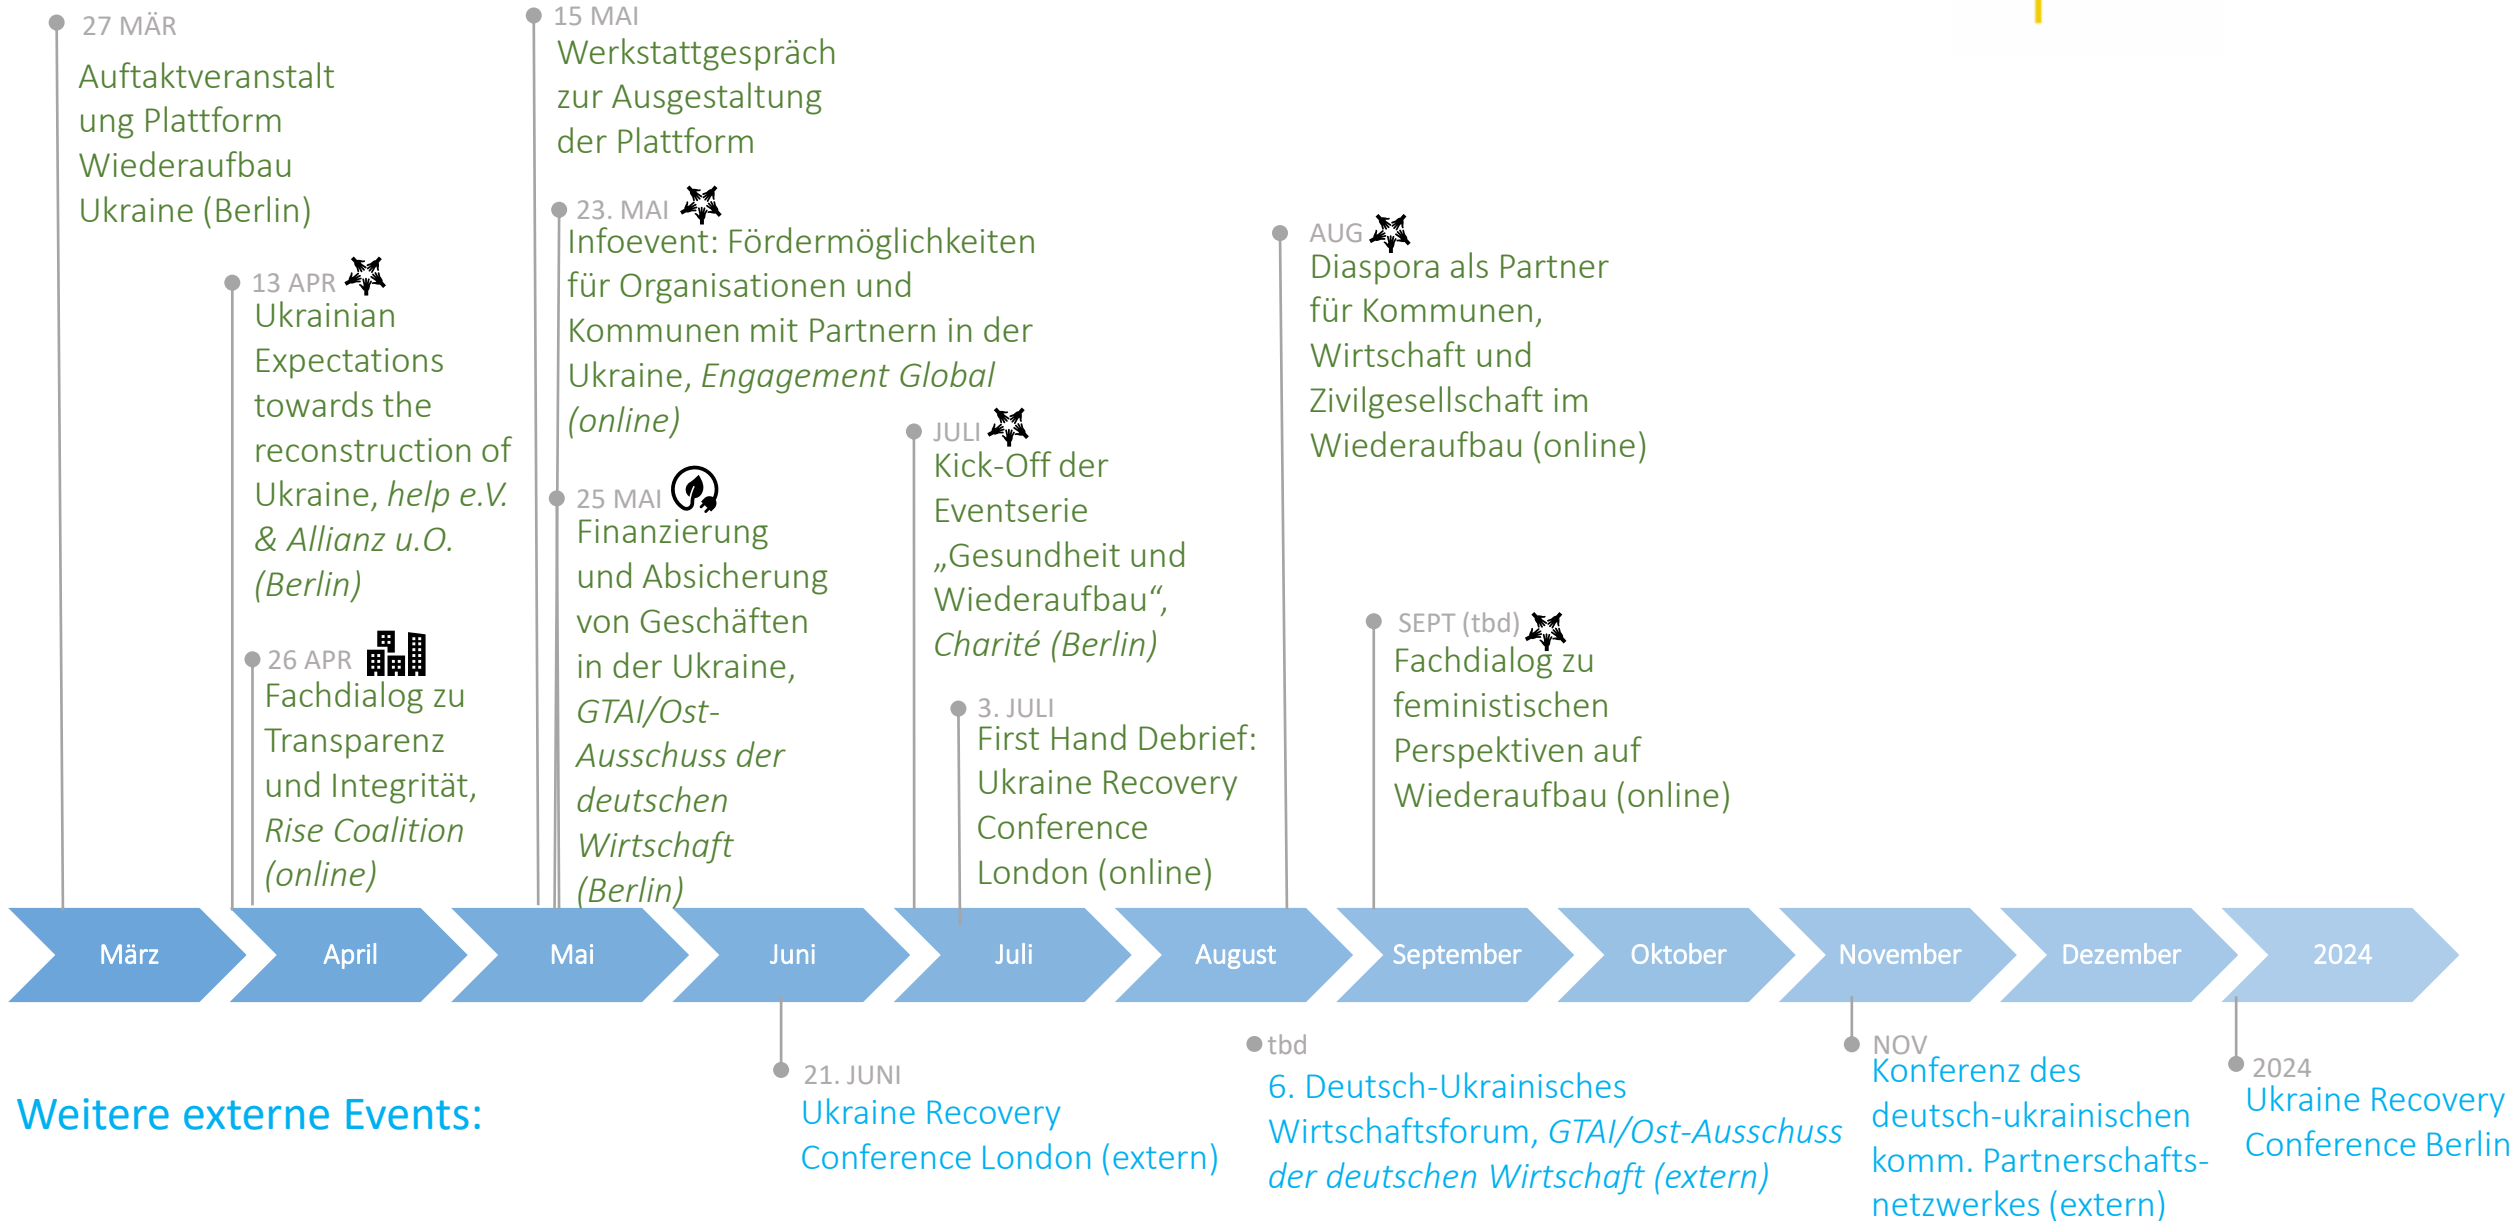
27 MÄR
Auftaktveranstaltung Plattform Wiederaufbau Ukraine (Berlin)

13 APR
Ukrainian Expectations towards the reconstruction of Ukraine, help e.V. & Allianz u.O. (Berlin)

26 APR
Fachdialog zu Transparenz und Integrität, Rise Coalition (online)

15 MAI
Werkstattgespräch zur Ausgestaltung der Plattform

23. MAI
Infoevent: Fördermöglichkeiten für Organisationen und Kommunen mit Partnern in der Ukraine, Engagement Global (online)

25 MAI
Finanzierung und Absicherung von Geschäften in der Ukraine, GTAI/Ost-Ausschuss der deutschen Wirtschaft (Berlin)

JULI
Kick-Off der Eventserie „Gesundheit und Wiederaufbau“, Charité (Berlin)

3. JULI
First Hand Debrief: Ukraine Recovery Conference London (online)

AUG
Diaspora als Partner für Kommunen, Wirtschaft und Zivilgesellschaft im Wiederaufbau (online)

SEPT (tbd)
Fachdialog zu feministischen Perspektiven auf Wiederaufbau (online)

März | April | Mai | Juni | Juli | August | September | Oktober | November | Dezember | 2024

Weitere externe Events:

21. JUNI
Ukraine Recovery Conference London (extern)

tbd
6. Deutsch-Ukrainisches Wirtschaftsforum, GTAI/Ost-Ausschuss der deutschen Wirtschaft (extern)

NOV
Konferenz des deutsch-ukrainischen komm. Partnerschaftsnetzwerkes (extern)

2024
Ukraine Recovery Conference Berlin